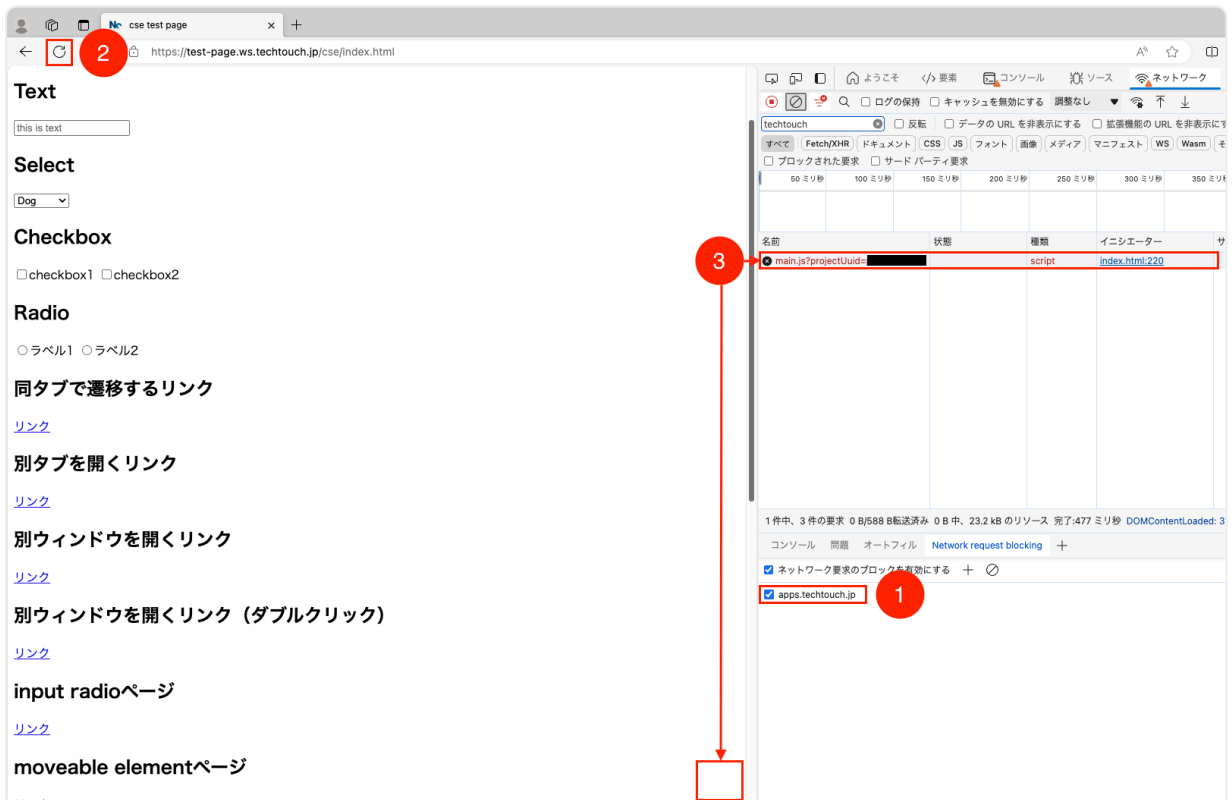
cse test page
2
https://test-page.ws.techtouch.jp/cse/index.html

Text
this is text

Select
Dog

Checkbox
checkbox1 checkbox2

Radio
ラベル1 ラベル2

同タブで遷移するリンク
リンク

別タブを開くリンク
リンク

別ウィンドウを開くリンク
リンク

別ウィンドウを開くリンク（ダブルクリック）
リンク

input radioページ
リンク

moveable elementページ

ようこそ 要素 コンソール ソース ネットワーク
ログの保持 キャッシュを無効にする 調整なし
techtouch 反転 データの URL を非表示にする 拡張機能の URL を非表示にす
すべて Fetch/XHR ドキュメント CSS JS フォント 画像 メディア マニフェスト WS Wasm
ブロックされた要求 サード パーティ要求
50 ミリ秒 100 ミリ秒 150 ミリ秒 200 ミリ秒 250 ミリ秒 300 ミリ秒 350 ミリ秒

| 名前 | 状態 | 種類 | イニシエーター |
|---|---|---|---|
| main.js?projectUuid= |  | script | index.html:220 |

3
1 件中、3 件の要求 0 B/588 B転送済み 0 B 中、23.2 kB のリソース 完了:477 ミリ秒 DOMContentLoaded: 3
コンソール 問題 オートフィル Network request blocking
ネットワーク要求のブロックを有効にする
apps.techtouch.jp
1